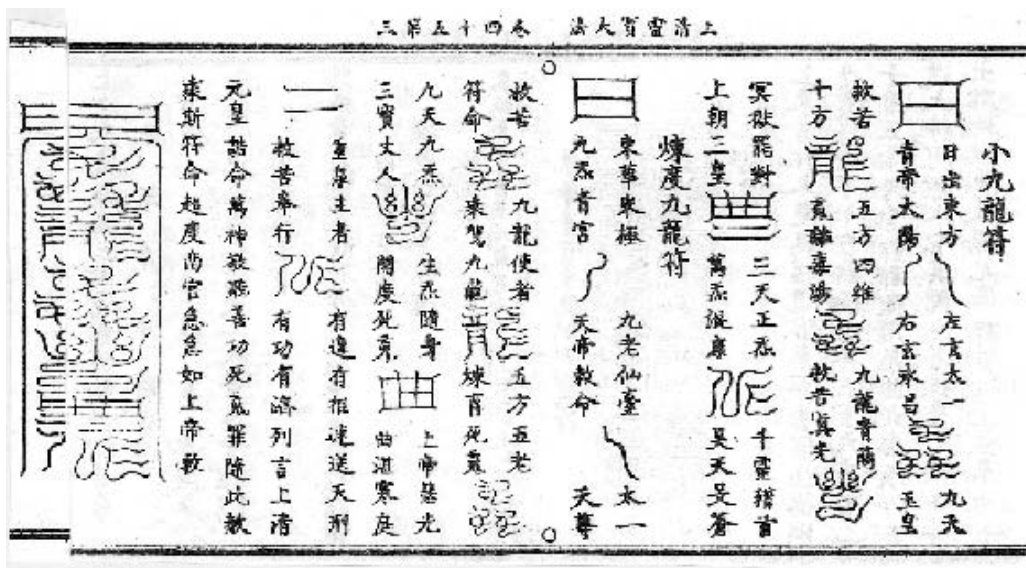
上清靈寶大法　卷四十五第三

小九龍符

日出東方　左玄太一　九天
青帝太陽　右玄禾呂　玉皇
敕若　五方四維　九龍青腸　執若真光
十方　氣離喜陽
冥從羅對　三天正炁　千靈精首
上朝三皇　萬炁混康　昊天昊蒼

煉度九龍符

東華東極　九老仙臺　太一
九炁青宮　天帝敕命　天尊

敕若　九龍使者　五方五老
符命　束鬼九龍　煉育死魂
九天九炁　生炁隨身　上帝垂光
三寶丈人　開度死魂　幽泥寒庭

皇皇主者　有道有相　魂送天刑
敕告奉行　有功有濟　列言上清
元皇　誥命萬神　敕臨善功　死魂罪隨此赦
東斯符命　超度南宮　急急如上帝敕